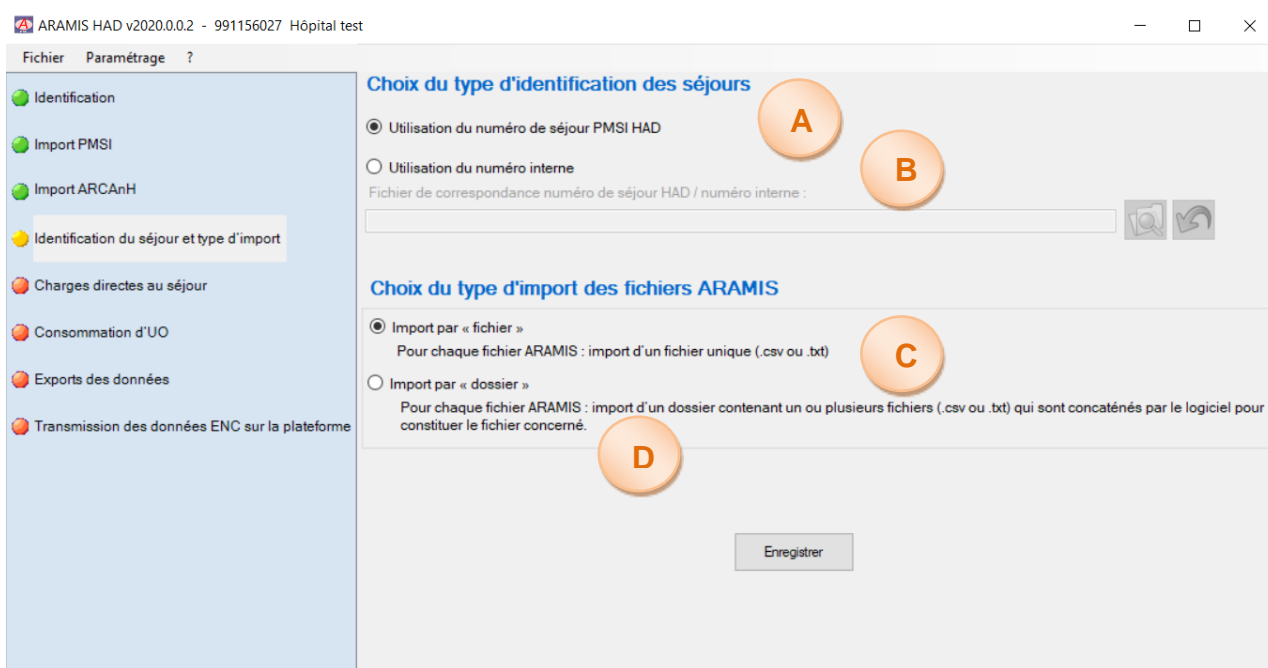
ARAMIS HAD v2020.0.0.2 - 991156027 Hôpital test

Fichier Paramétrage ?

Identification
Import PMSI
Import ARCAnH
Identification du séjour et type d'import
Charges directes au séjour
Consommation d'UO
Exports des données
Transmission des données ENC sur la plateforme

Choix du type d'identification des séjours

A

Utilisation du numéro de séjour PMSI HAD

B

Utilisation du numéro interne

Fichier de correspondance numéro de séjour HAD / numéro interne :

Choix du type d'import des fichiers ARAMIS

Import par « fichier »

Pour chaque fichier ARAMIS : import d'un fichier unique (.csv ou .txt)

C

Import par « dossier »

Pour chaque fichier ARAMIS : import d'un dossier contenant un ou plusieurs fichiers (.csv ou .txt) qui sont concaténés par le logiciel pour constituer le fichier concerné.

D

Enregistrer